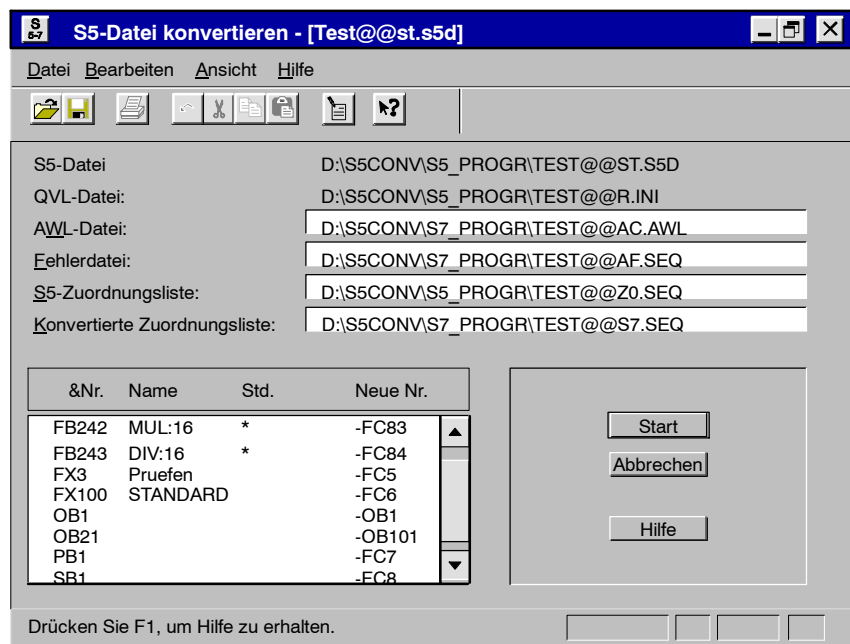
S5-Datei konvertieren - [Test@@st.s5d]

Datei Bearbeiten Ansicht Hilfe

S5-Datei D:\S5CONV\S5_PROGR\TEST@@ST.S5D
QVL-Datei: D:\S5CONV\S5_PROGR\TEST@@R.INI
AWL-Datei: D:\S5CONV\S7_PROGR\TEST@@AC.AWL
Fehlerdatei: D:\S5CONV\S7_PROGR\TEST@@AF.SEQ
S5-Zuordnungsliste: D:\S5CONV\S5_PROGR\TEST@@Z0.SEQ
Konvertierte Zuordnungsliste: D:\S5CONV\S7_PROGR\TEST@@S7.SEQ

| &Nr. | Name | Std. | Neue Nr. |
|---|---|---|---|
| FB242 | MUL:16 | * | -FC83 |
| FB243 | DIV:16 | * | -FC84 |
| FX3 | Pruefen | | -FC5 |
| FX100 | STANDARD | | -FC6 |
| OB1 | | | -OB1 |
| OB21 | | | -OB101 |
| PB1 | | | -FC7 |
| SB1 | | | -FC8 |

Start
Abbrechen
Hilfe

Drücken Sie F1, um Hilfe zu erhalten.